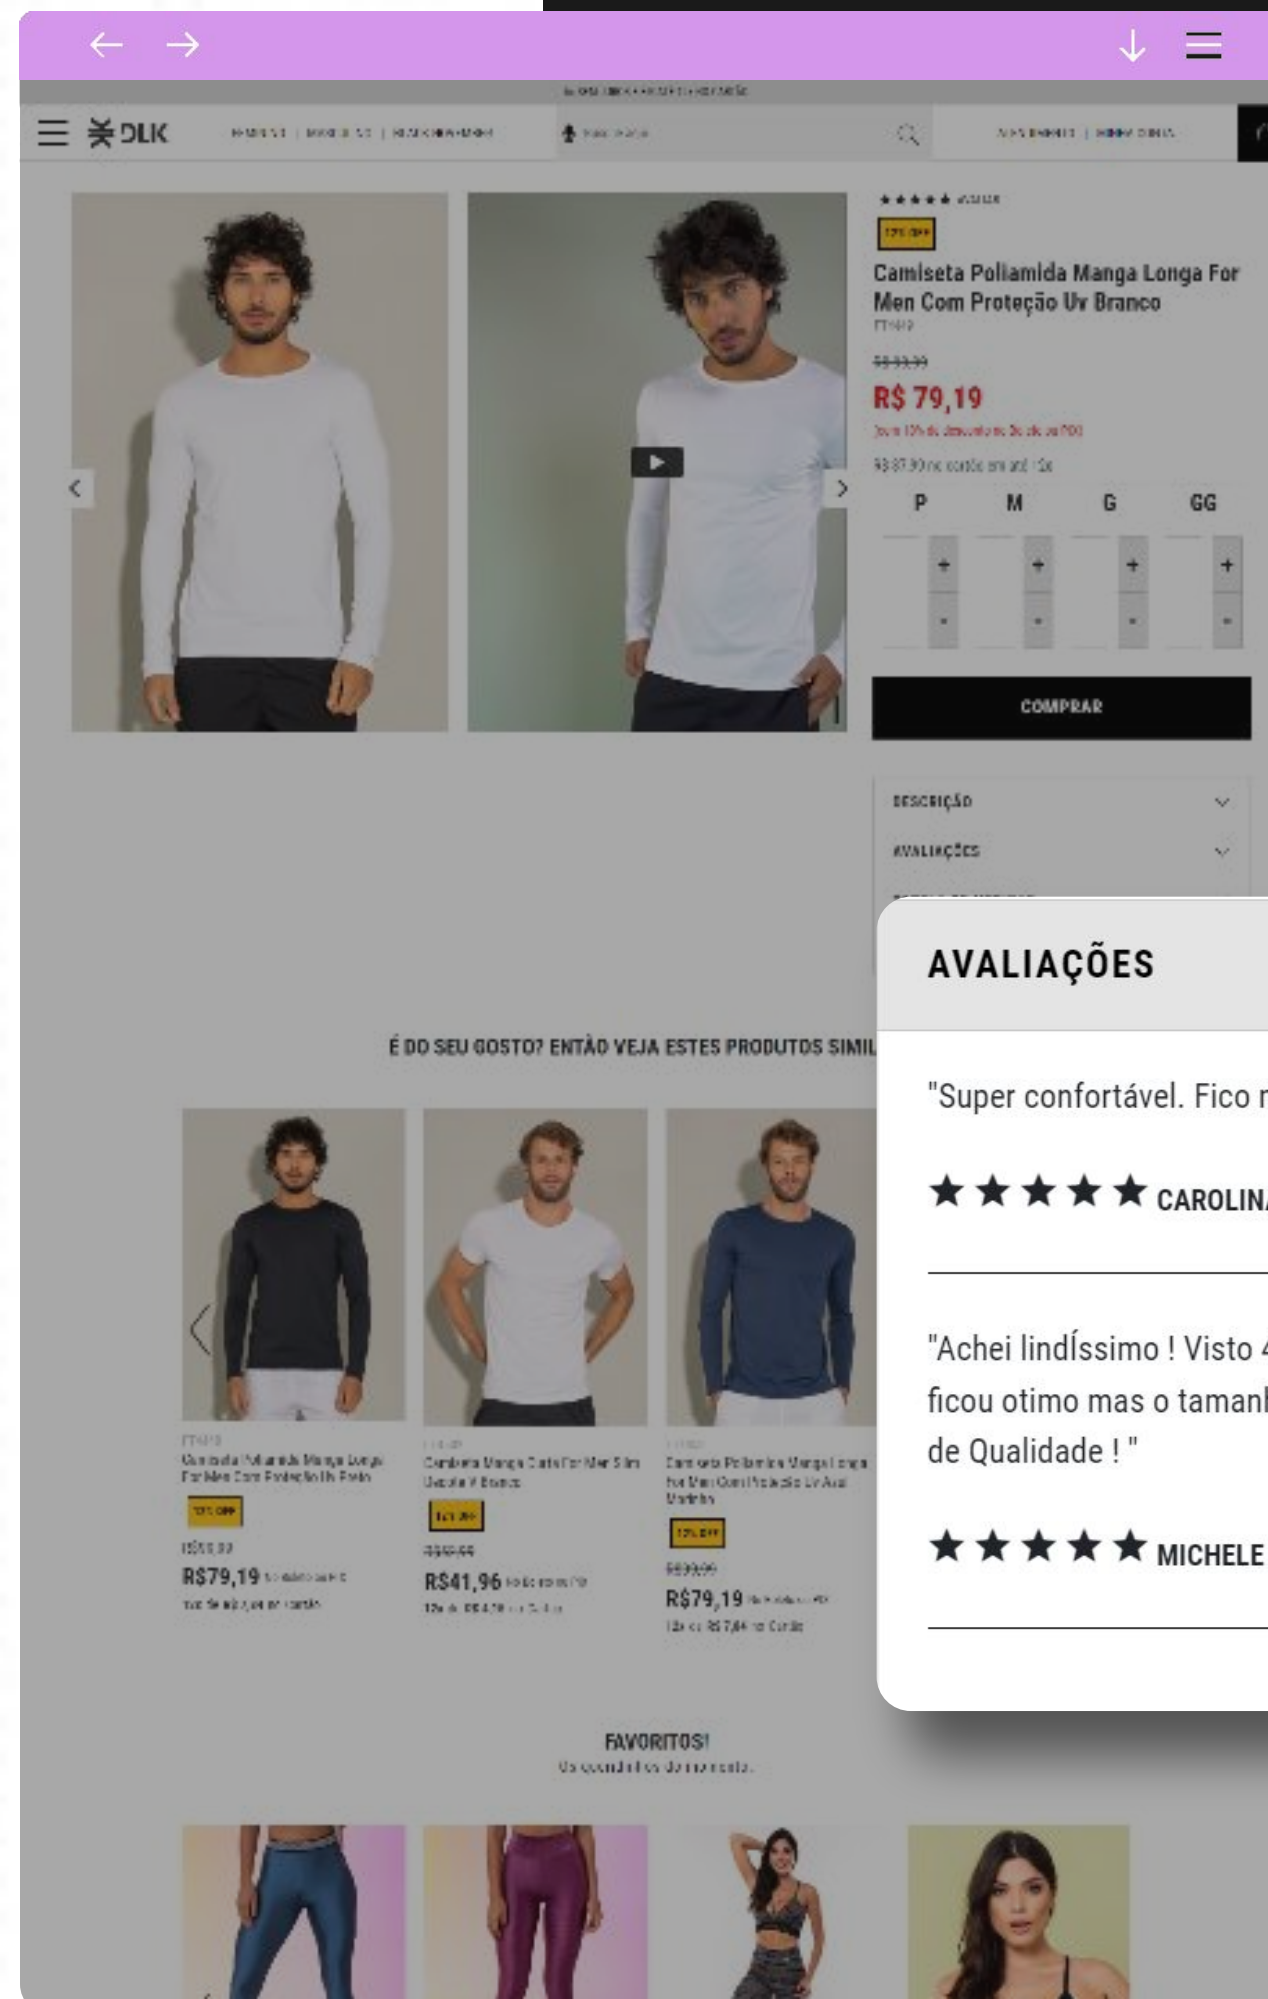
DLK

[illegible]

Camiseta Poliamida Manga Longa For Men Com Proteção Uv Branco

R$ 79,19

P M G GG

COMPRAR

DESCRIÇÃO

AVALIAÇÕES

É DO SEU GOSTO? ENTÃO VEJA ESTES PRODUTOS SIMIL

R$79,19

R$41,96

R$79,19

FAVORITOS!

AVALIAÇÕES

"Super confortável. Fico r

★★★★★ CAROLIN

"Achei lindÍssimo ! Visto
ficou otimo mas o taman
de Qualidade ! "

★★★★★ MICHELE